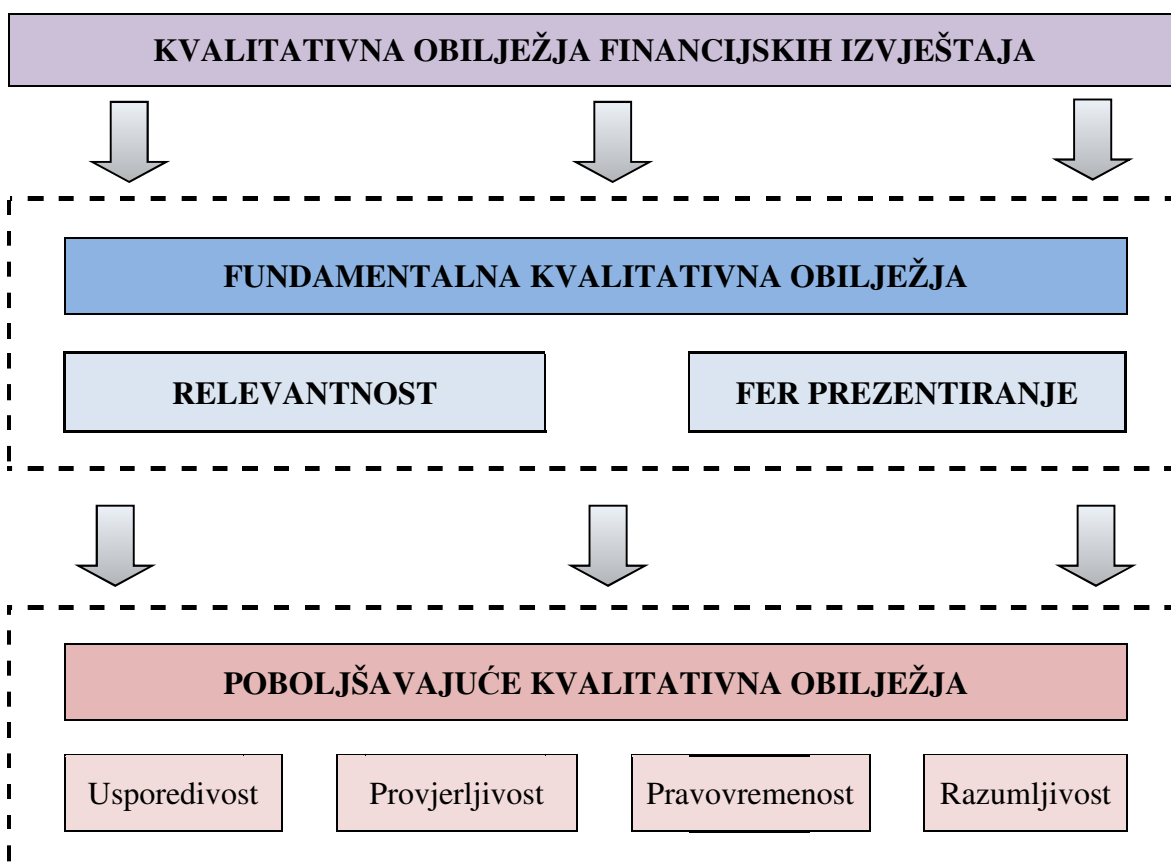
KVALITATIVNA OBILJEŽJA FINANCIJSKIH IZVJEŠTAJA

FUNDAMENTALNA KVALITATIVNA OBILJEŽJA

RELEVANTNOST

FER PREZENTIRANJE

POBOLJŠAVAJUĆE KVALITATIVNA OBILJEŽJA

Usporedivost

Provjerljivost

Pravovremenost

Razumljivost